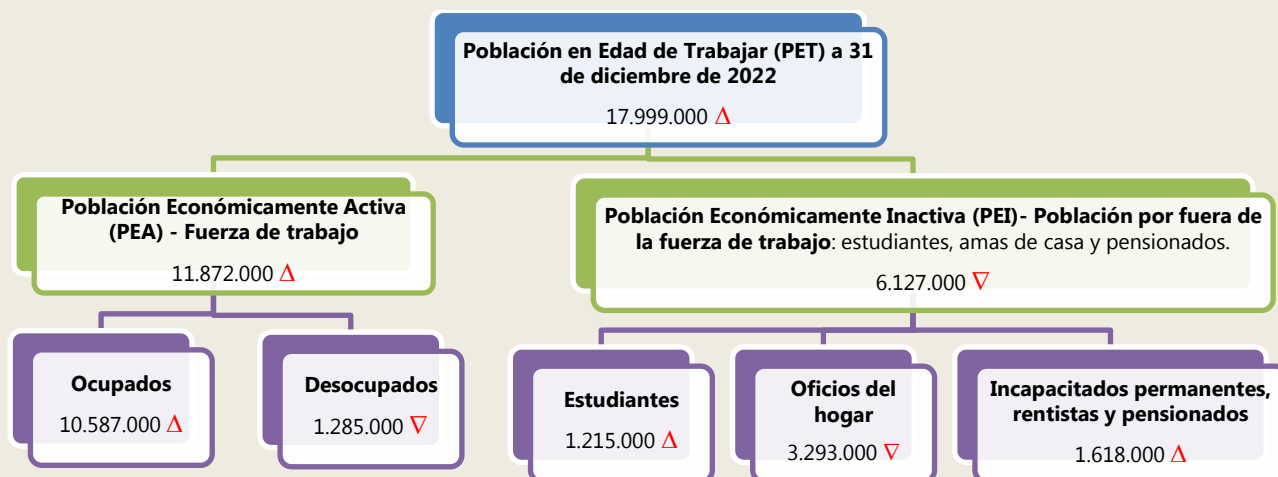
Población en Edad de Trabajar (PET) a 31 de diciembre de 2022

17.999.000 $\Delta$

Población Económicamente Activa (PEA) - Fuerza de trabajo

11.872.000 $\Delta$

Población Económicamente Inactiva (PEI)- Población por fuera de la fuerza de trabajo: estudiantes, amas de casa y pensionados.

6.127.000 $\nabla$

Ocupados

10.587.000 $\Delta$

Desocupados

1.285.000 $\nabla$

Estudiantes

1.215.000 $\Delta$

Oficios del hogar

3.293.000 $\nabla$

Incapacitados permanentes, rentistas y pensionados

1.618.000 $\Delta$